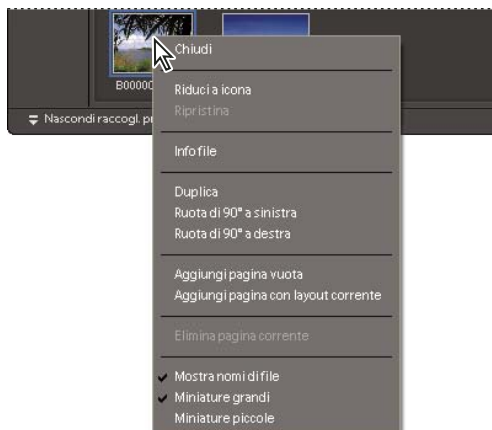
B00000

Nascondi raccogl. p

Chiudi

Riduci a icona

Ripristina

Info file

Duplica

Ruota di 90° a sinistra

Ruota di 90° a destra

Aggiungi pagina vuota

Aggiungi pagina con layout corrente

Elimina pagina corrente

Mostra nomi di file

Miniature grandi

Miniature piccole